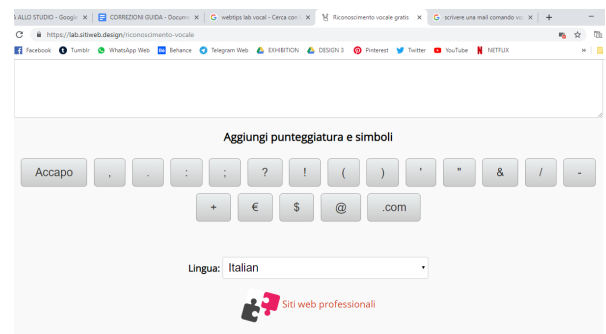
A ALLO STUDIO - Google × | CORREZIONI GUIDA - Docum × | G webtips lab vocal - Cerca con × | Riconoscimento vocale gratis × | G scrivere una mail comando vo × | +

https://lab.sitiweb.design/riconoscimento-vocale

Facebook | Tumblr | WhatsApp Web | Behance | Telegram Web | EXHIBITION | DESIGN 3 | Pinterest | Twitter | YouTube | NETFLIX

Aggiungi punteggiatura e simboli

Accapo | , | . | : | ; | ? | ! | ( | ) | ' | " | & | / | -

+ | € | $ | @ | .com

Lingua: Italian

Siti web professionali